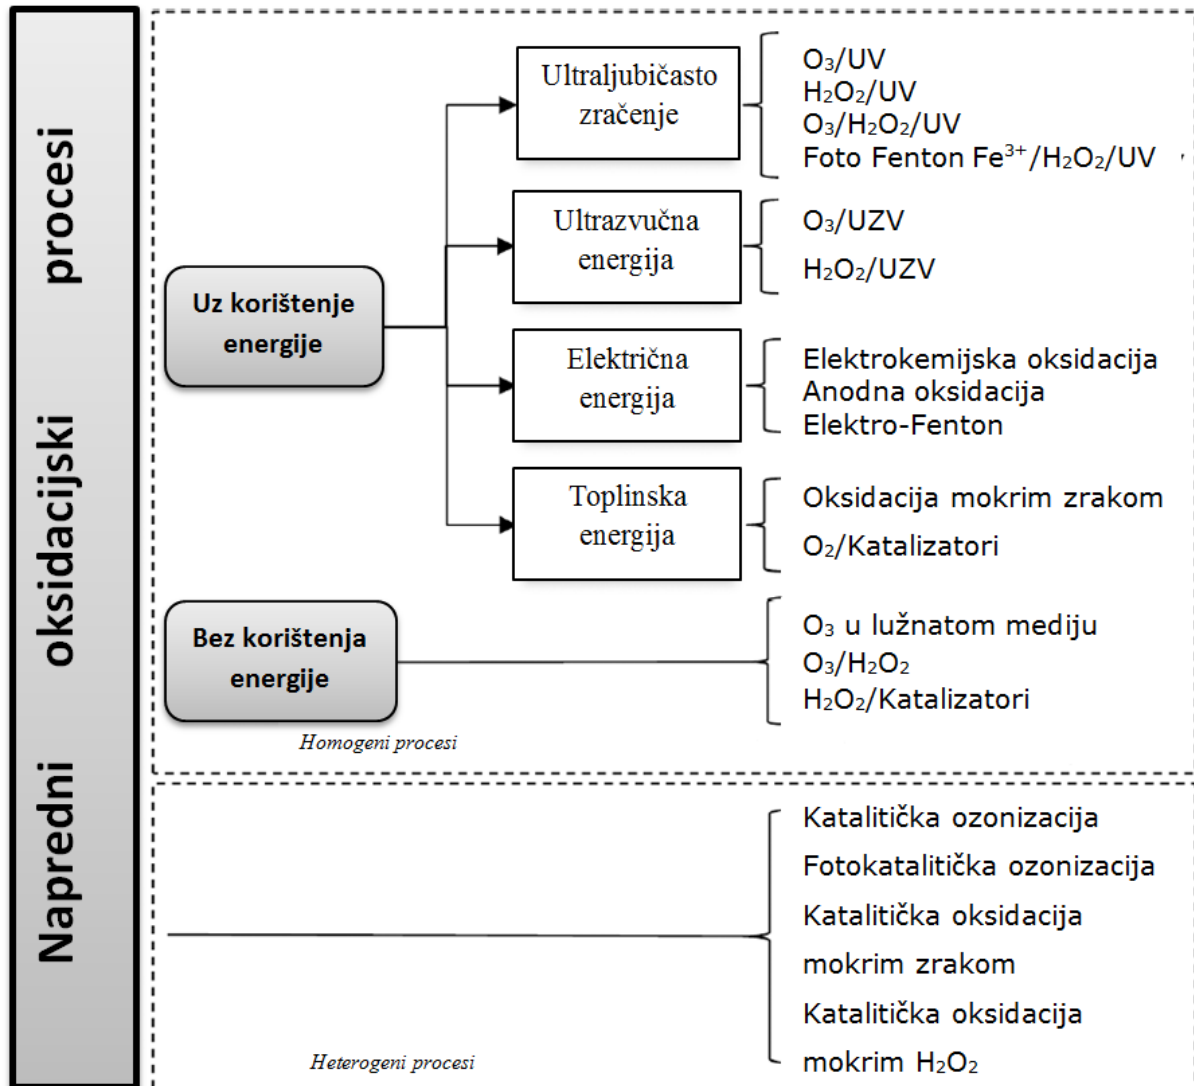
Napredni oksidacijski procesi

Uz korištenje energije

Ultraljubičasto zračenje

$O_3$/UV
$H_2O_2$/UV
$O_3$/$H_2O_2$/UV
Foto Fenton $Fe^{3+}$/$H_2O_2$/UV

Ultrazvučna energija

$O_3$/UZV
$H_2O_2$/UZV

Električna energija

Elektrokemijska oksidacija
Anodna oksidacija
Elektro-Fenton

Toplinska energija

Oksidacija mokrim zrakom
$O_2$/Katalizatori

Bez korištenja energije

$O_3$ u lužnatom mediju
$O_3$/$H_2O_2$
$H_2O_2$/Katalizatori

Homogeni procesi

Katalitička ozonizacija
Fotokatalitička ozonizacija
Katalitička oksidacija mokrim zrakom
Katalitička oksidacija mokrim $H_2O_2$

Heterogeni procesi